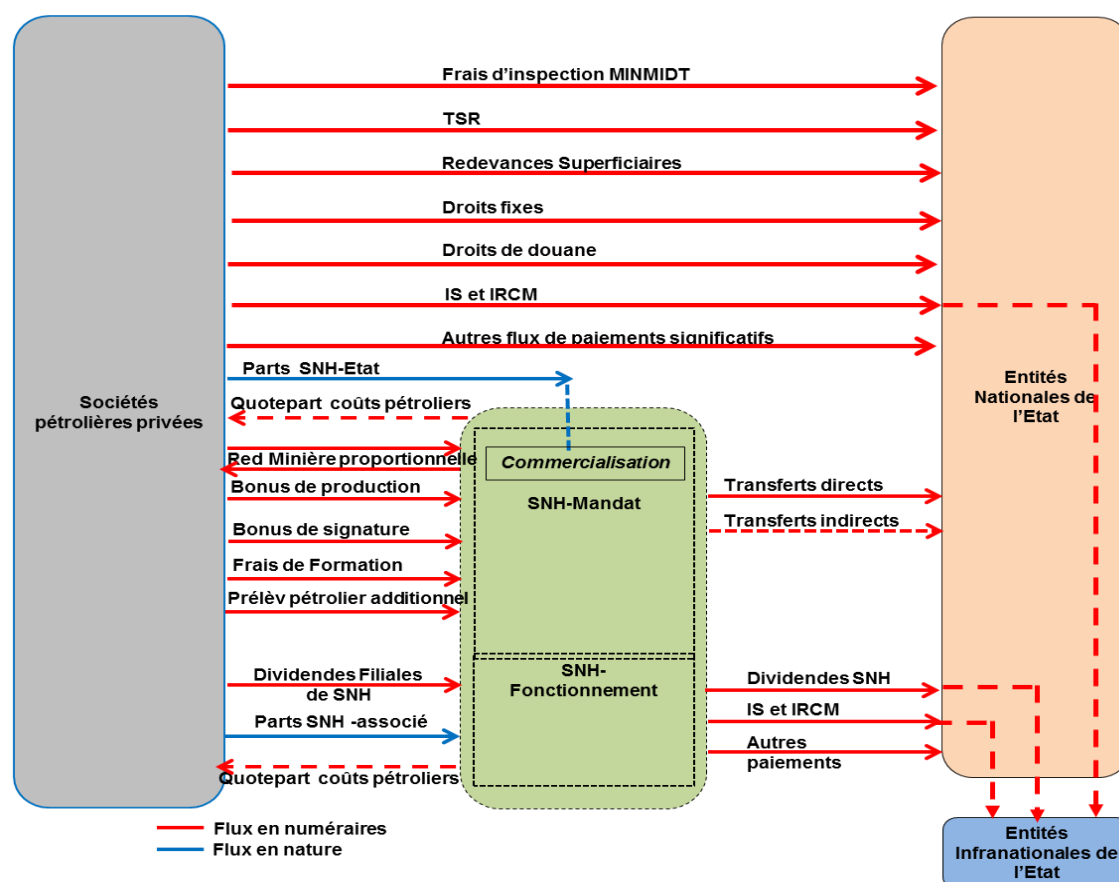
Frais d'inspection MINMIDT

TSR

Redevances Superficiaires

Droits fixes

Droits de douane

IS et IRCM

Autres flux de paiements significatifs

Parts SNH-Etat

Sociétés pétrolières privées

Quotepart coûts pétroliers

Entités Nationales de l'Etat

Red Minière proportionnelle

Commercialisation

Bonus de production

SNH-Mandat

Transferts directs

Bonus de signature

Transferts indirects

Frais de Formation

Prélèv pétrolier additionnel

Dividendes Filiales de SNH

SNH-Fonctionnement

Dividendes SNH

Parts SNH -associé

IS et IRCM

Autres paiements

Quotepart coûts pétroliers

Flux en numéraires

Flux en nature

Entités Infranationales de l'Etat